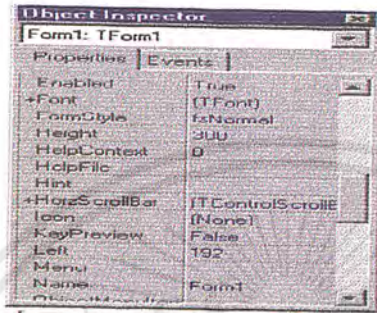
Object Inspector

Form1: TForm1

Properties | Events

| | |
|---|---|
| Enabled | True |
| +Font | (TFont) |
| FormStyle | fsNormal |
| Height | 300 |
| HelpContext | 0 |
| HelpFile | |
| Hint | |
| +HorzScrollBar | (TControlScrollE |
| Icon | (None) |
| KeyPreview | False |
| Left | 192 |
| Menu | |
| Name | Form1 |